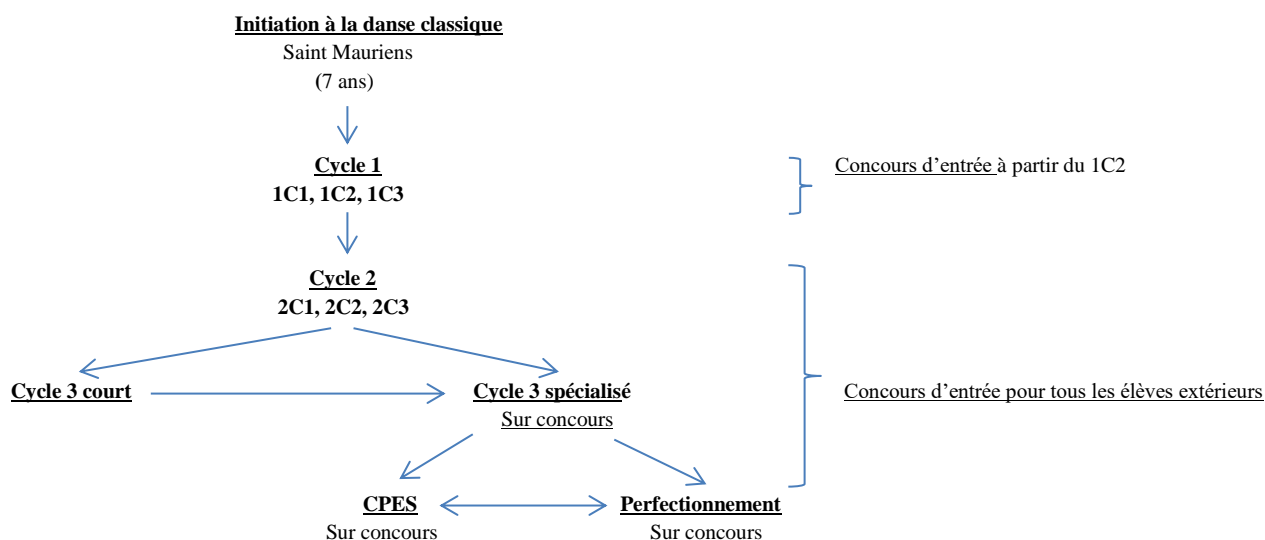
Initiation à la danse classique
Saint Mauriens
(7 ans)

Cycle 1
1C1, 1C2, 1C3

Concours d'entrée à partir du 1C2

Cycle 2
2C1, 2C2, 2C3

Cycle 3 court

Cycle 3 spécialisé
Sur concours

Concours d'entrée pour tous les élèves extérieurs

CPES
Sur concours

Perfectionnement
Sur concours